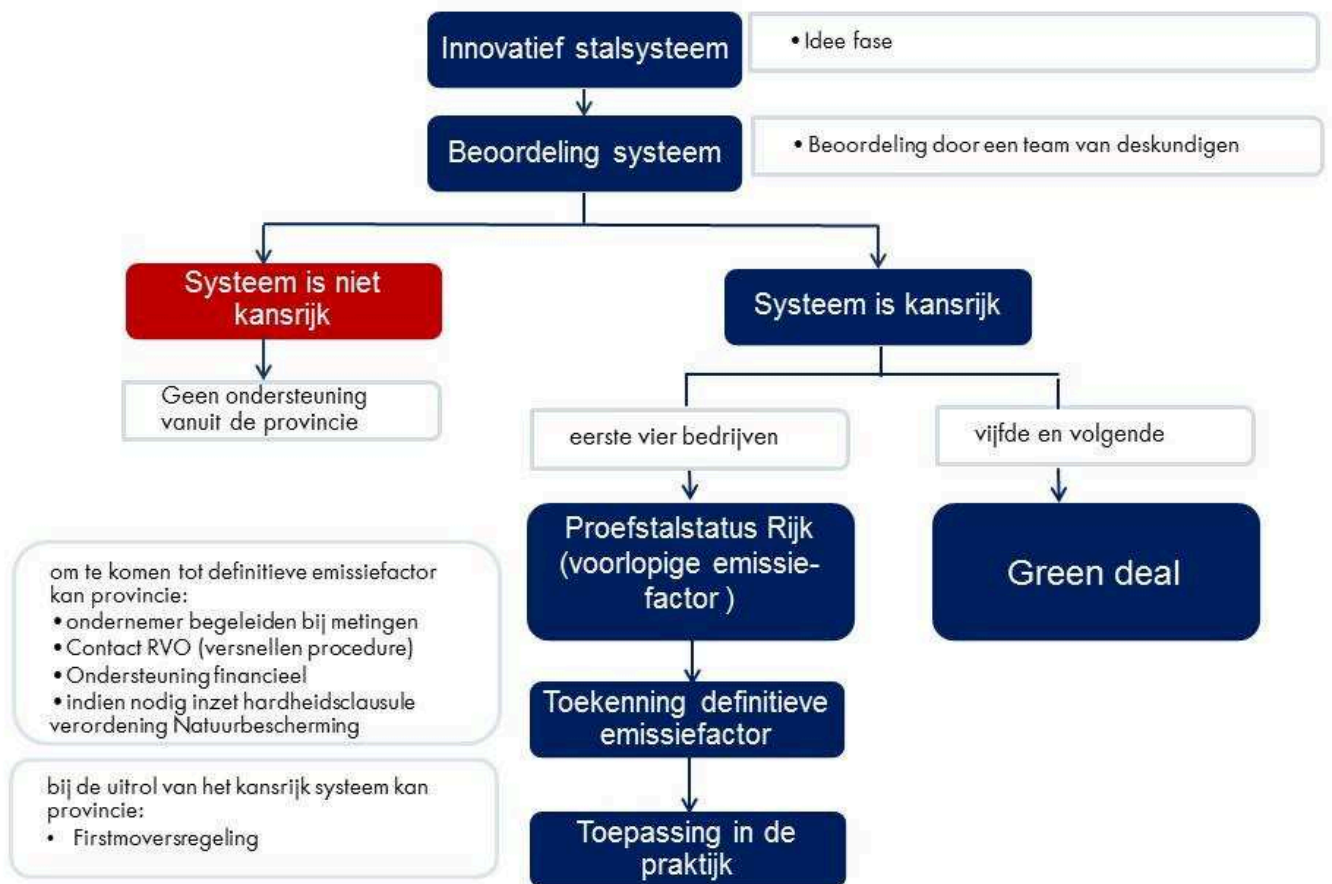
Innovatief stalsysteem

• Idee fase

Beoordeling systeem

• Beoordeling door een team van deskundigen

Systeem is niet kansrijk

Geen ondersteuning vanuit de provincie

Systeem is kansrijk

eerste vier bedrijven

vijfde en volgende

Proefstalstatus Rijk (voorlopige emissie-factor )

Green deal

om te komen tot definitieve emissiefactor kan provincie:
• ondernemer begeleiden bij metingen
• Contact RVO (versnellen procedure)
• Ondersteuning financieel
• indien nodig inzet hardheidsclausule verordening Natuurbescherming

Toekenning definitieve emissiefactor

bij de uitrol van het kansrijk systeem kan provincie:
• Firstmoversregeling

Toepassing in de praktijk